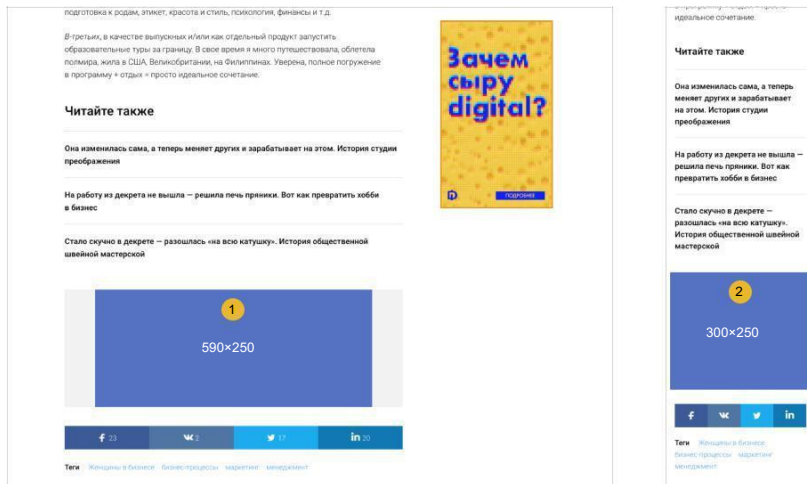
подготовка к родам, этикет, красота и стиль, психология, финансы и т.д.

В-третьих, в качестве выпускных и/или как отдельный продукт запустить образовательные туры за границу. В свое время я много путешествовала, облетела полмира, жила в США, Великобритании, на Филиппинах. Уверена, полное погружение в программу + отдых = просто идеальное сочетание.

Читайте также

Она изменилась сама, а теперь меняет других и зарабатывает на этом. История студии преображения

На работу из декрета не вышла — решила печь пряники. Вот как превратить хобби в бизнес

Стало скучно в декрете — разошлась «на всю катушку». История общественной швейной мастерской

1

590×250

23 2 17 20

Теги Женщины в бизнесе бизнес-процессы маркетинг менеджмент

Зачем сыру digital?

подробнее

идеальное сочетание.

Читайте также

Она изменилась сама, а теперь меняет других и зарабатывает на этом. История студии преображения

На работу из декрета не вышла — решила печь пряники. Вот как превратить хобби в бизнес

Стало скучно в декрете — разошлась «на всю катушку». История общественной швейной мастерской

2

300×250

Теги Женщины в бизнесе бизнес-процессы маркетинг менеджмент